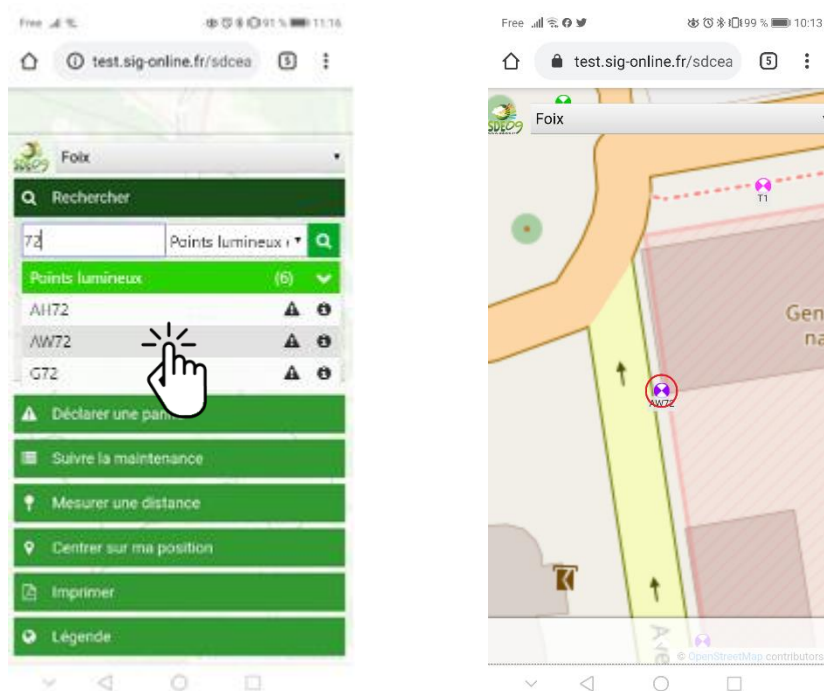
Free 91 % 11:16

test.sig-online.fr/sdcea 5

SDE09 Foix

Rechercher

72 Points lumineux

Points lumineux (6)

AH72

AW72

G72

Déclarer une pan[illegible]

Suivre la maintenance

Mesurer une distance

Centrer sur ma position

Imprimer

Légende

Free 99 % 10:13

test.sig-online.fr/sdcea 5

SDE09 Foix

T1

AW72

Gen
na

© OpenStreetMap contributors